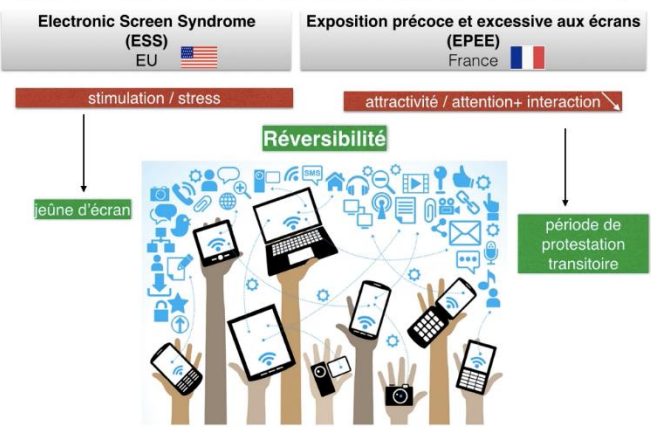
Electronic Screen Syndrome (ESS)
EU

Exposition précoce et excessive aux écrans (EPEE)
France

stimulation / stress

attractivité / attention+ interaction

Réversibilité

jeûne d'écran

période de protestation transitoire

SMS